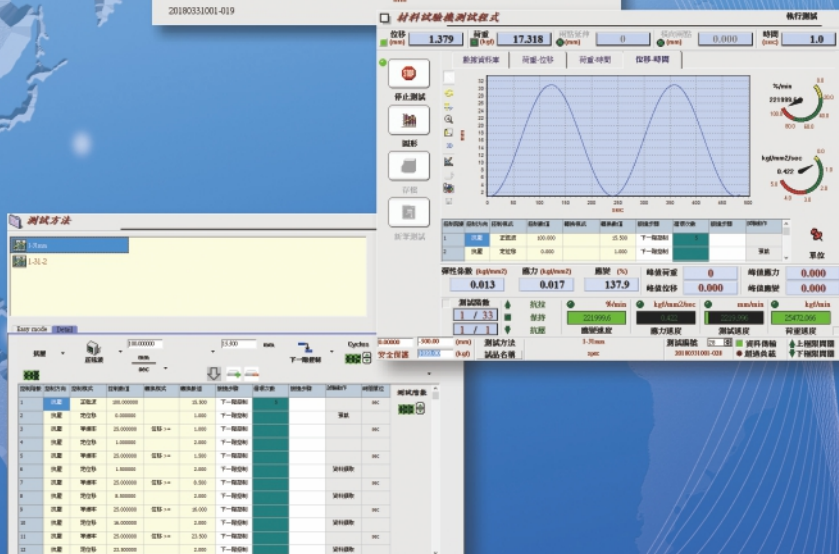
20180331001-019

材料試驗機測試程式

執行測試

位移 (mm) 1.379

荷重 (kgf) 17.318

(mm) 0

0.000

時間 (sec) 1.0

數據資料庫

荷重-位移

荷重-時間

位移-時間

停止測試

攝影

存檔

拆等測試

%/min

221999.6

kgf/mm2/sec

0.422

sec

單位

彈性係數 (kgf/mm2) 0.013

應力 (kgf/mm2) 0.017

應變 (%) 137.9

峰值荷重 0

峰值應力 0.000

峰值位移 0.000

峰值應變 0.000

測試階數

1 / 33

1 / 1

抗拉

保持

抗壓

%/min

kgf/mm2/sec

mm/min

kgf/sec

221999.6

0.422

25472.066

應變速度

應力速度

測試速度

荷重速度

安全保護

(kgf)

測試方法

試品名稱

1-3Emm

測試編號

20180331001-028

資料傳輸

超過負載

上極限開關

下極限開關

測試方法

1-3Emm

1-31-2

Easy mode

Detail

抗壓

荷重

Cycles

下一階控制

測試參數